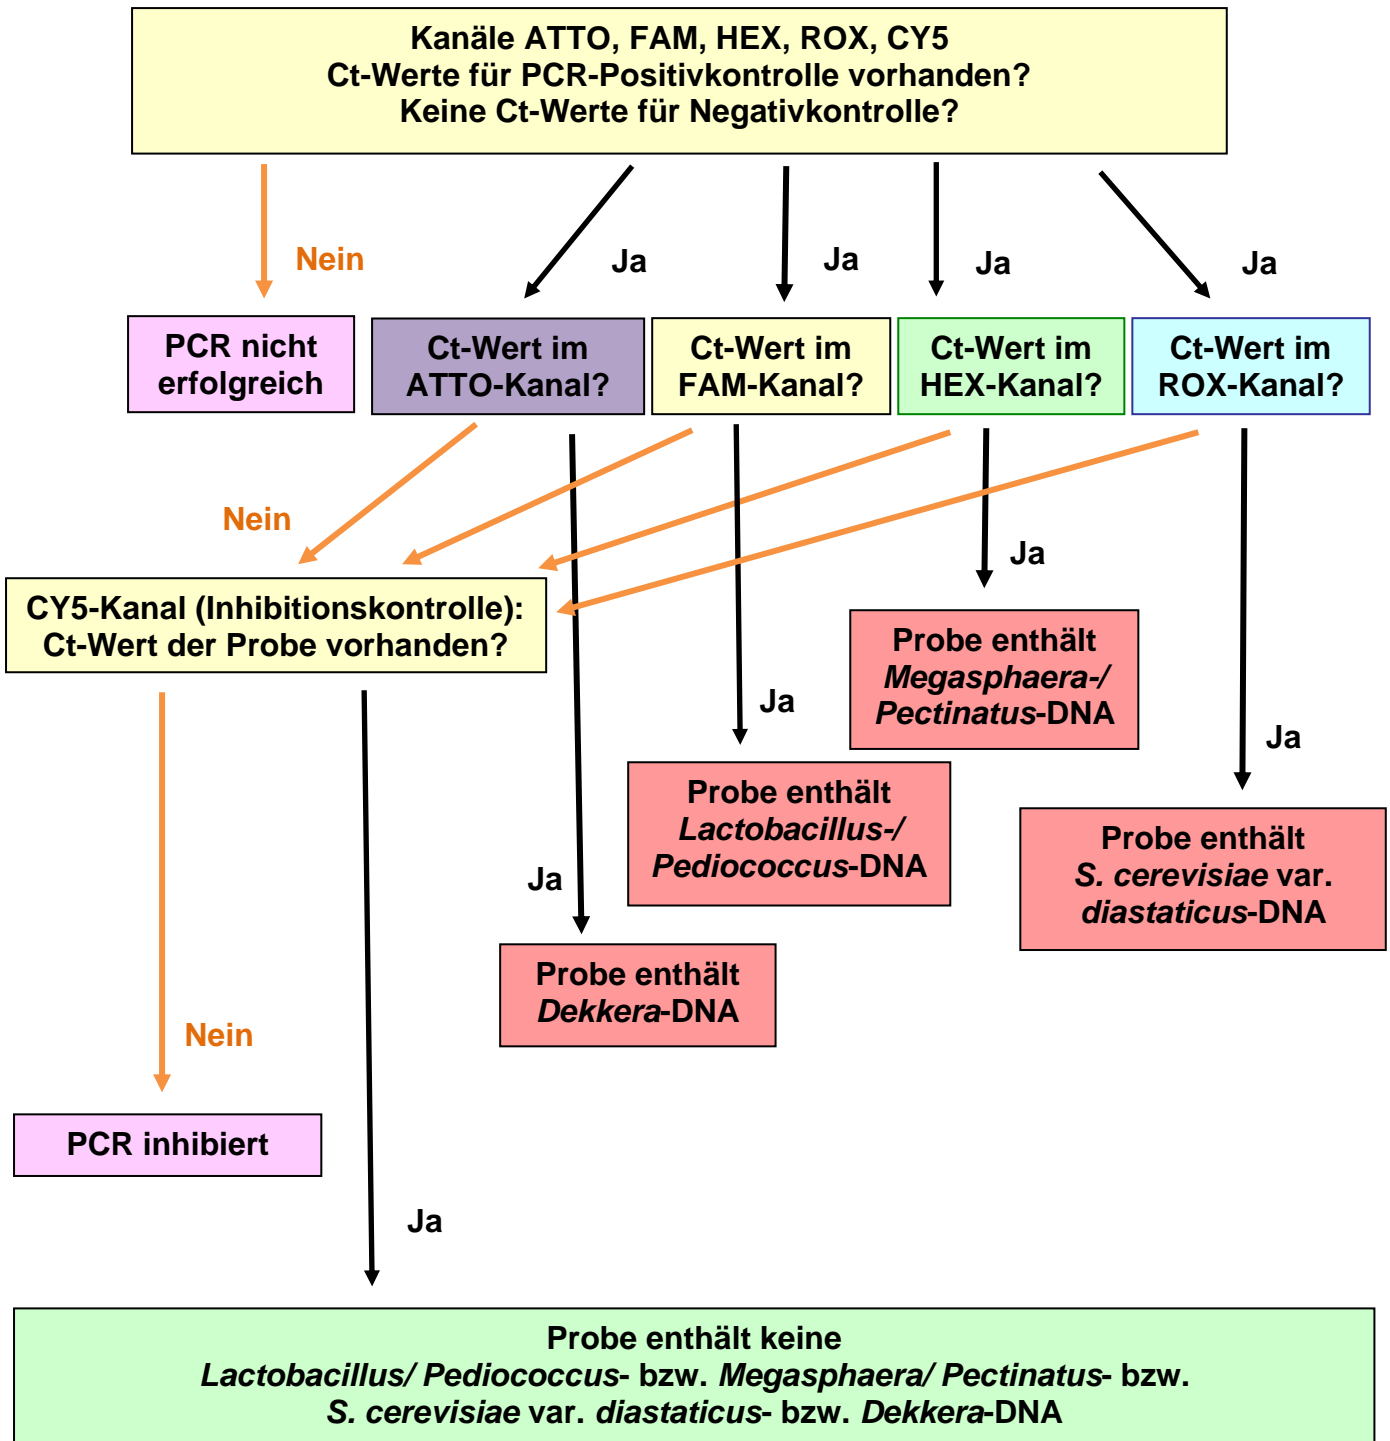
Kanäle ATTO, FAM, HEX, ROX, CY5
Ct-Werte für PCR-Positivkontrolle vorhanden?
Keine Ct-Werte für Negativkontrolle?

Nein

Ja

Ja

Ja

Ja

PCR nicht erfolgreich

Ct-Wert im ATTO-Kanal?

Ct-Wert im FAM-Kanal?

Ct-Wert im HEX-Kanal?

Ct-Wert im ROX-Kanal?

Nein

Ja

CY5-Kanal (Inhibitionskontrolle): Ct-Wert der Probe vorhanden?

Probe enthält Megasphaera-/ Pectinatus-DNA

Ja

Ja

Probe enthält Lactobacillus-/ Pediococcus-DNA

Probe enthält S. cerevisiae var. diastaticus-DNA

Ja

Probe enthält Dekkera-DNA

Nein

PCR inhibiert

Ja

Probe enthält keine
Lactobacillus/ Pediococcus- bzw. Megasphaera/ Pectinatus- bzw.
S. cerevisiae var. diastaticus- bzw. Dekkera-DNA